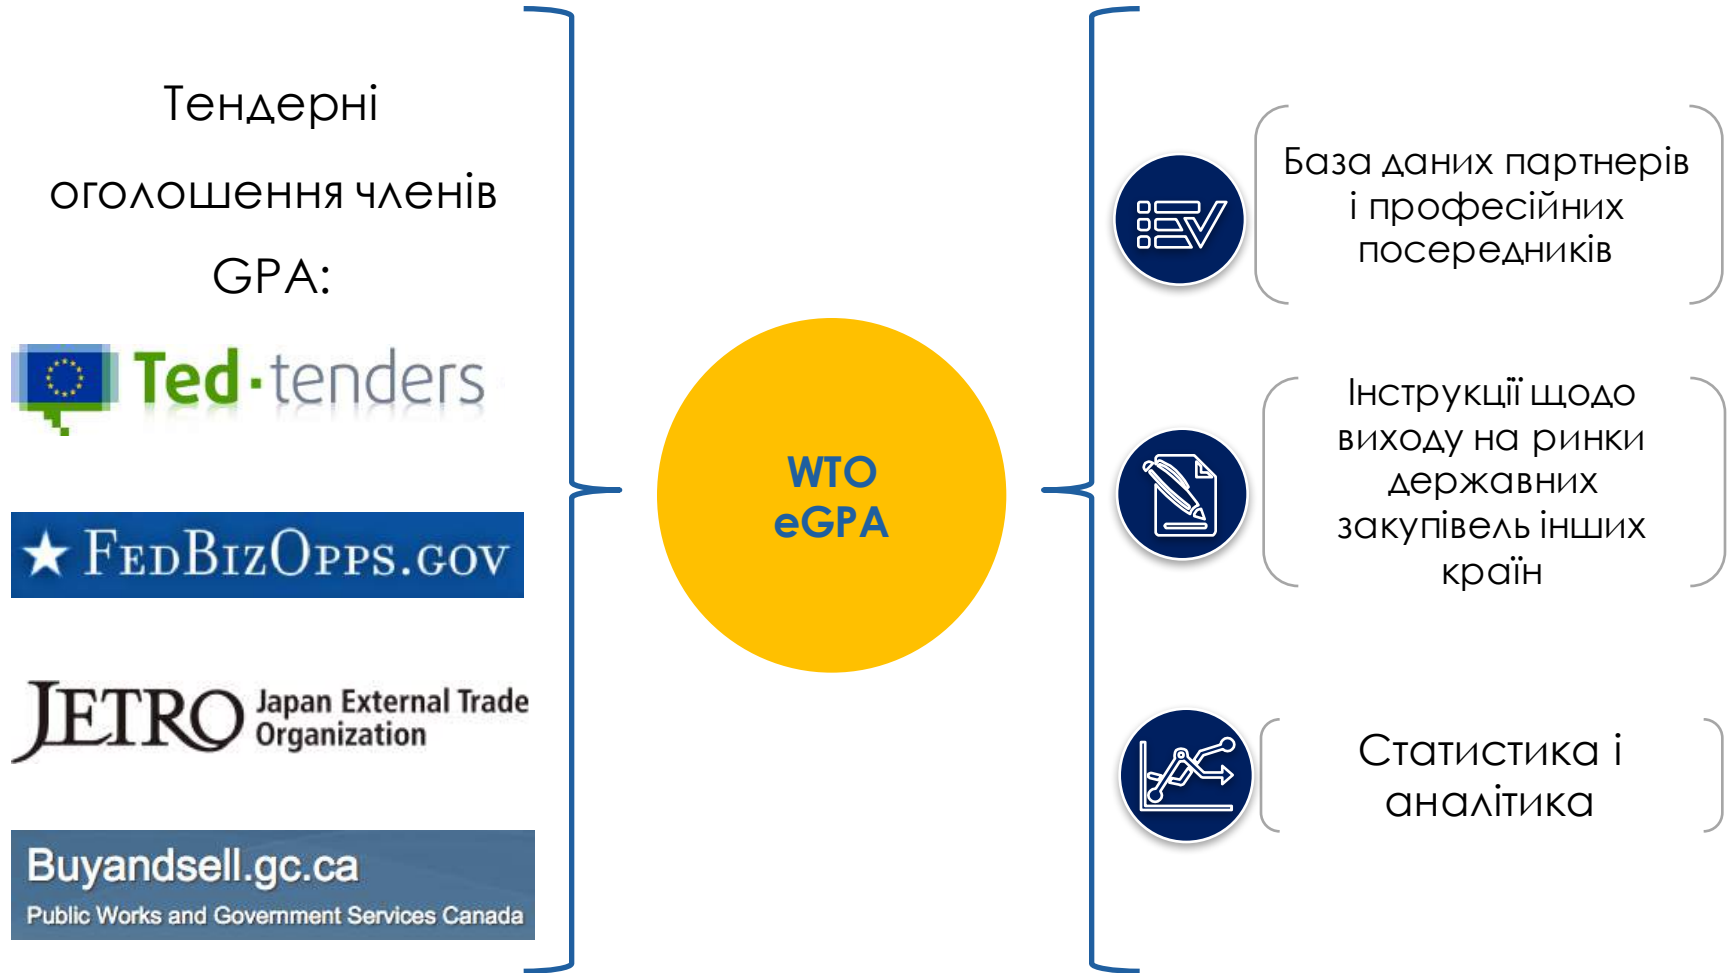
Тендерні оголошення членів GPA:

Ted·tenders

★ FedBizOpps.gov

JETRO Japan External Trade Organization

Buyandsell.gc.ca
Public Works and Government Services Canada

WTO eGPA

База даних партнерів і професійних посередників

Інструкції щодо виходу на ринки державних закупівель інших країн

Статистика і аналітика